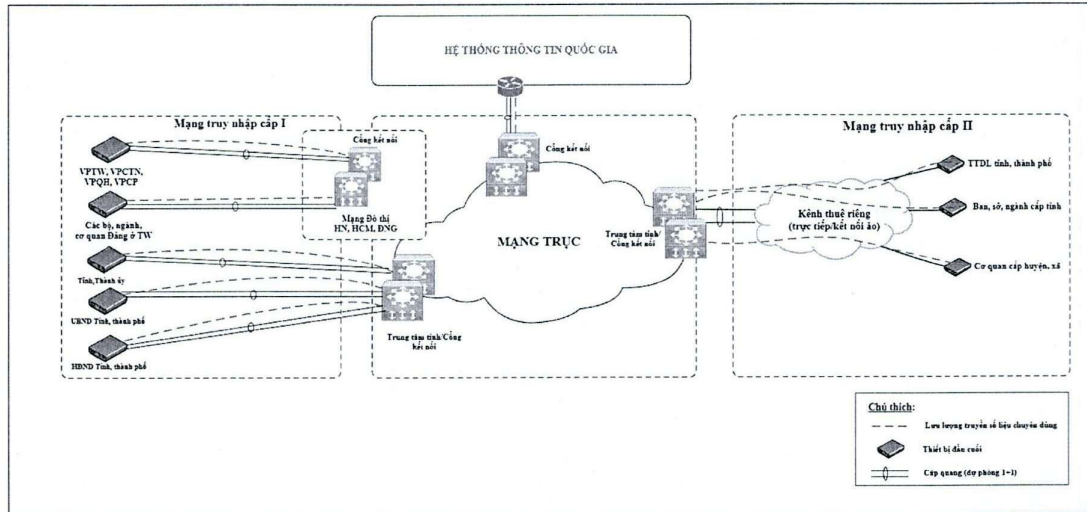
HỆ THỐNG THÔNG TIN QUỐC GIA

Mạng truy nhập cấp I

Cổng kết nối

VPTW, VPCTN, VPQH, VPCP

Các bộ, ngành, cơ quan Đảng ở TW

Mạng Đô thị HN, HCM, ĐNG

Tỉnh, Thành ủy

UBND Tỉnh, thành phố

HĐND Tỉnh, thành phố

Trung tâm tỉnh/Cổng kết nối

Cổng kết nối

MẠNG TRỤC

Trung tâm tỉnh/ Cổng kết nối

Mạng truy nhập cấp II

TTDL tỉnh, thành phố

Kênh thuê riêng (trực tiếp/kết nối ảo)

Ban, sở, ngành cấp tỉnh

Cơ quan cấp huyện, xã

Chú thích:

Lưu lượng truyền số liệu chuyên dùng

Thiết bị đầu cuối

Cáp quang (dự phòng 1+1)